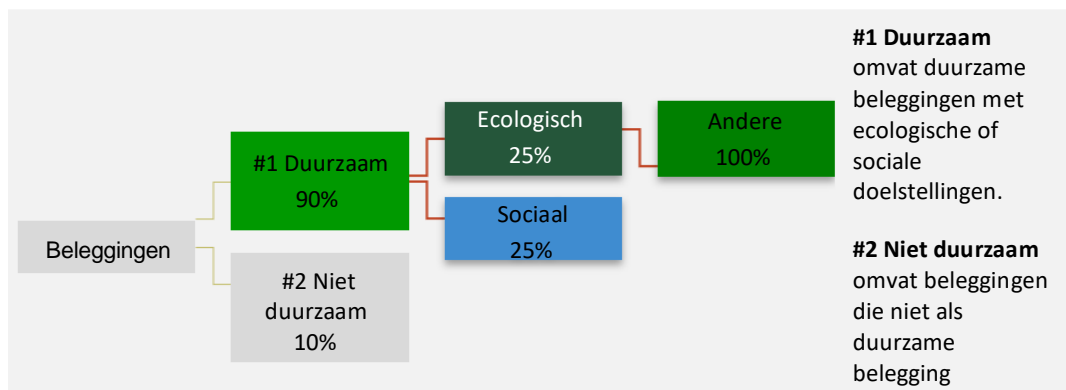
Beleggingen

#1 Duurzaam
90%

#2 Niet duurzaam
10%

Ecologisch
25%

Sociaal
25%

Andere
100%

**#1 Duurzaam** omvat duurzame beleggingen met ecologische of sociale doelstellingen.

**#2 Niet duurzaam** omvat beleggingen die niet als duurzame belegging